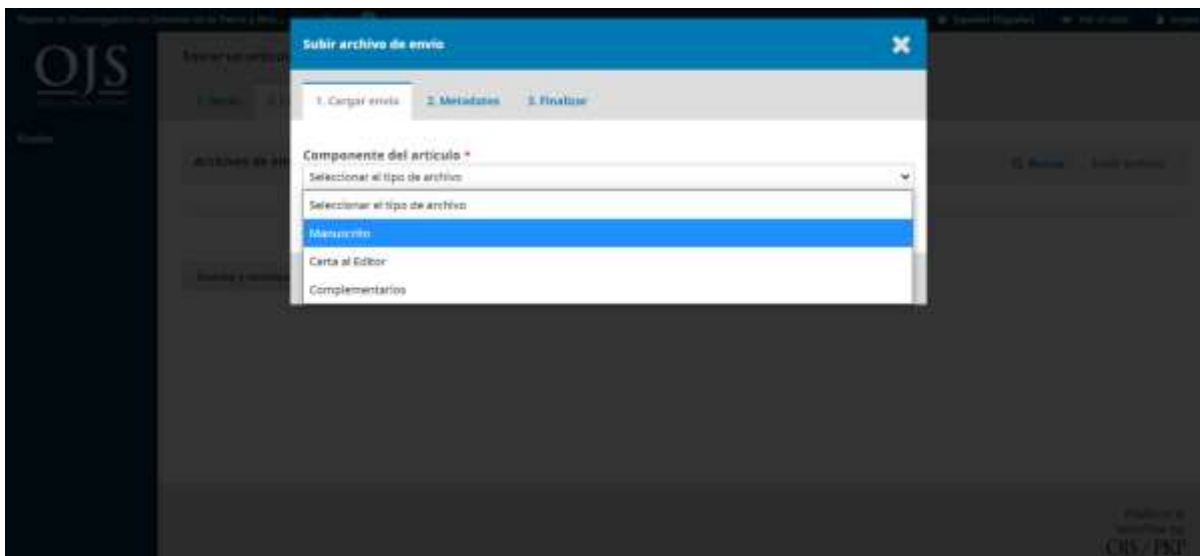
OJS

Subir archivo de envío

1. Cargar envío
2. Metadatos
3. Finalizar

Componente del artículo *

Seleccionar el tipo de archivo

Seleccionar el tipo de archivo
Manuscrito
Carta al Editor
Complementarios

OJS / PKP